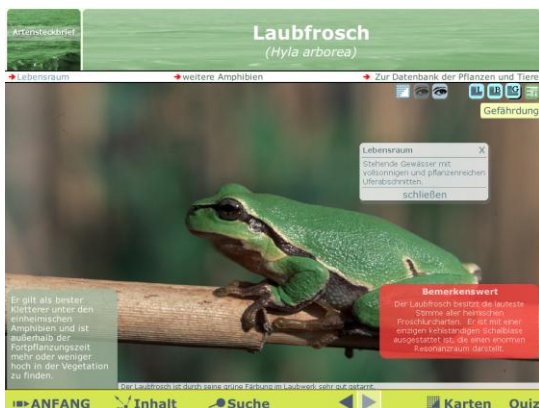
Artensteckbrief

Laubfrosch
(Hyla arborea)

Lebensraum
weitere Amphibien
Zur Datenbank der Pflanzen und Tiere

Gefährdung

Lebensraum
X
Stehende Gewässer mit vollsonnigen und pflanzenreichen Uferabschnitten.
schließen

Er gilt als bester Kletterer unter den einheimischen Amphibien und ist außerhalb der Fortpflanzungszeit mehr oder weniger hoch in der Vegetation zu finden.

Bemerkenswert
Der Laubfrosch besitzt die lauteste Stimme aller heimischen Froschlurcharten. Er ist mit einer einzigen kehlständigen Schallblase ausgestattet ist, die einen enormen Resonanzraum darstellt.

Der Laubfrosch ist durch seine grüne Färbung im Laubwerk sehr gut getarnt.

ANFANG
Inhalt
Suche
Karten
Quiz